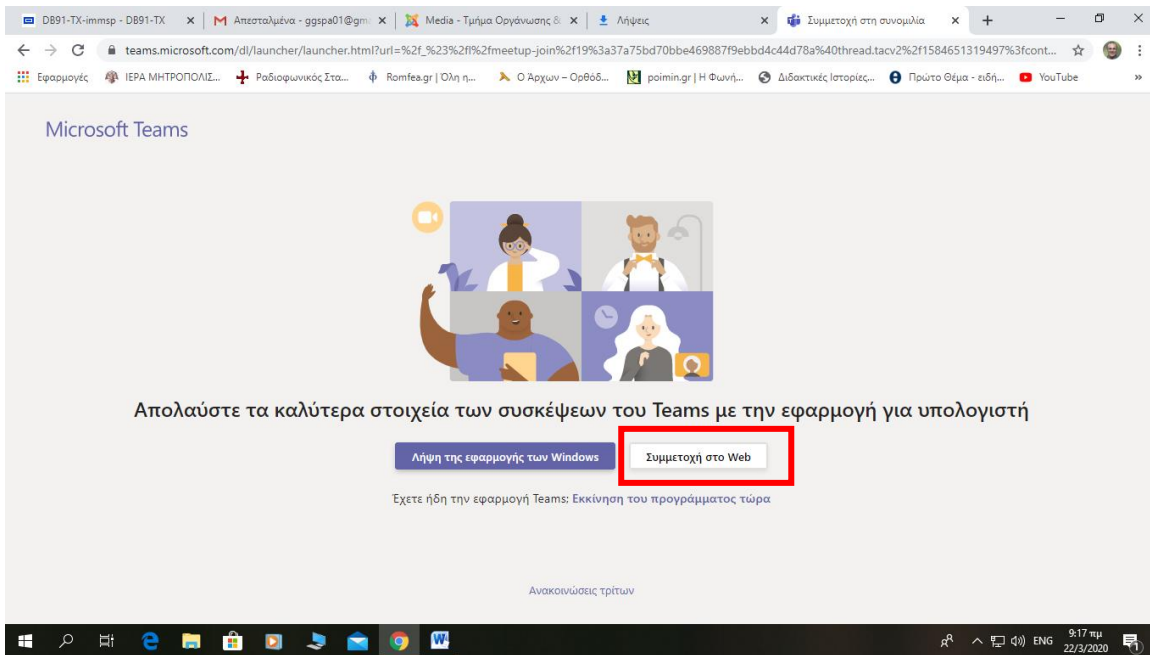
DB91-TX-immsp - DB91-TX × | M Απεσταλμένα - ggspa01@gm × | Media - Τμήμα Οργάνωσης & × | Λήψεις × | Συμμετοχή στη συνομιλία × +

teams.microsoft.com/dl/launcher/launcher.html?url=%2f_%23%2fl%2fmeetup-join%2f19%3a37a75bd70bbe469887f9ebbd4c44d78a%40thread.tacv2%2f1584651319497%3fcont...

Εφαρμογές | ΙΕΡΑ ΜΗΤΡΟΠΟΛΙΣ... | Ραδιοφωνικός Στα... | Romfea.gr | Όλη η... | Ο Άρχων – Ορθόδ... | poimin.gr | Η Φωνή... | Διδακτικές Ιστορίες... | Πρώτο Θέμα - ειδή... | YouTube

Microsoft Teams

Απολαύστε τα καλύτερα στοιχεία των συσκέψεων του Teams με την εφαρμογή για υπολογιστή

Λήψη της εφαρμογής των Windows

Συμμετοχή στο Web

Έχετε ήδη την εφαρμογή Teams; Εκκίνηση του προγράμματος τώρα

Ανακοινώσεις τρίτων

ENG 9:17 πμ 22/3/2020